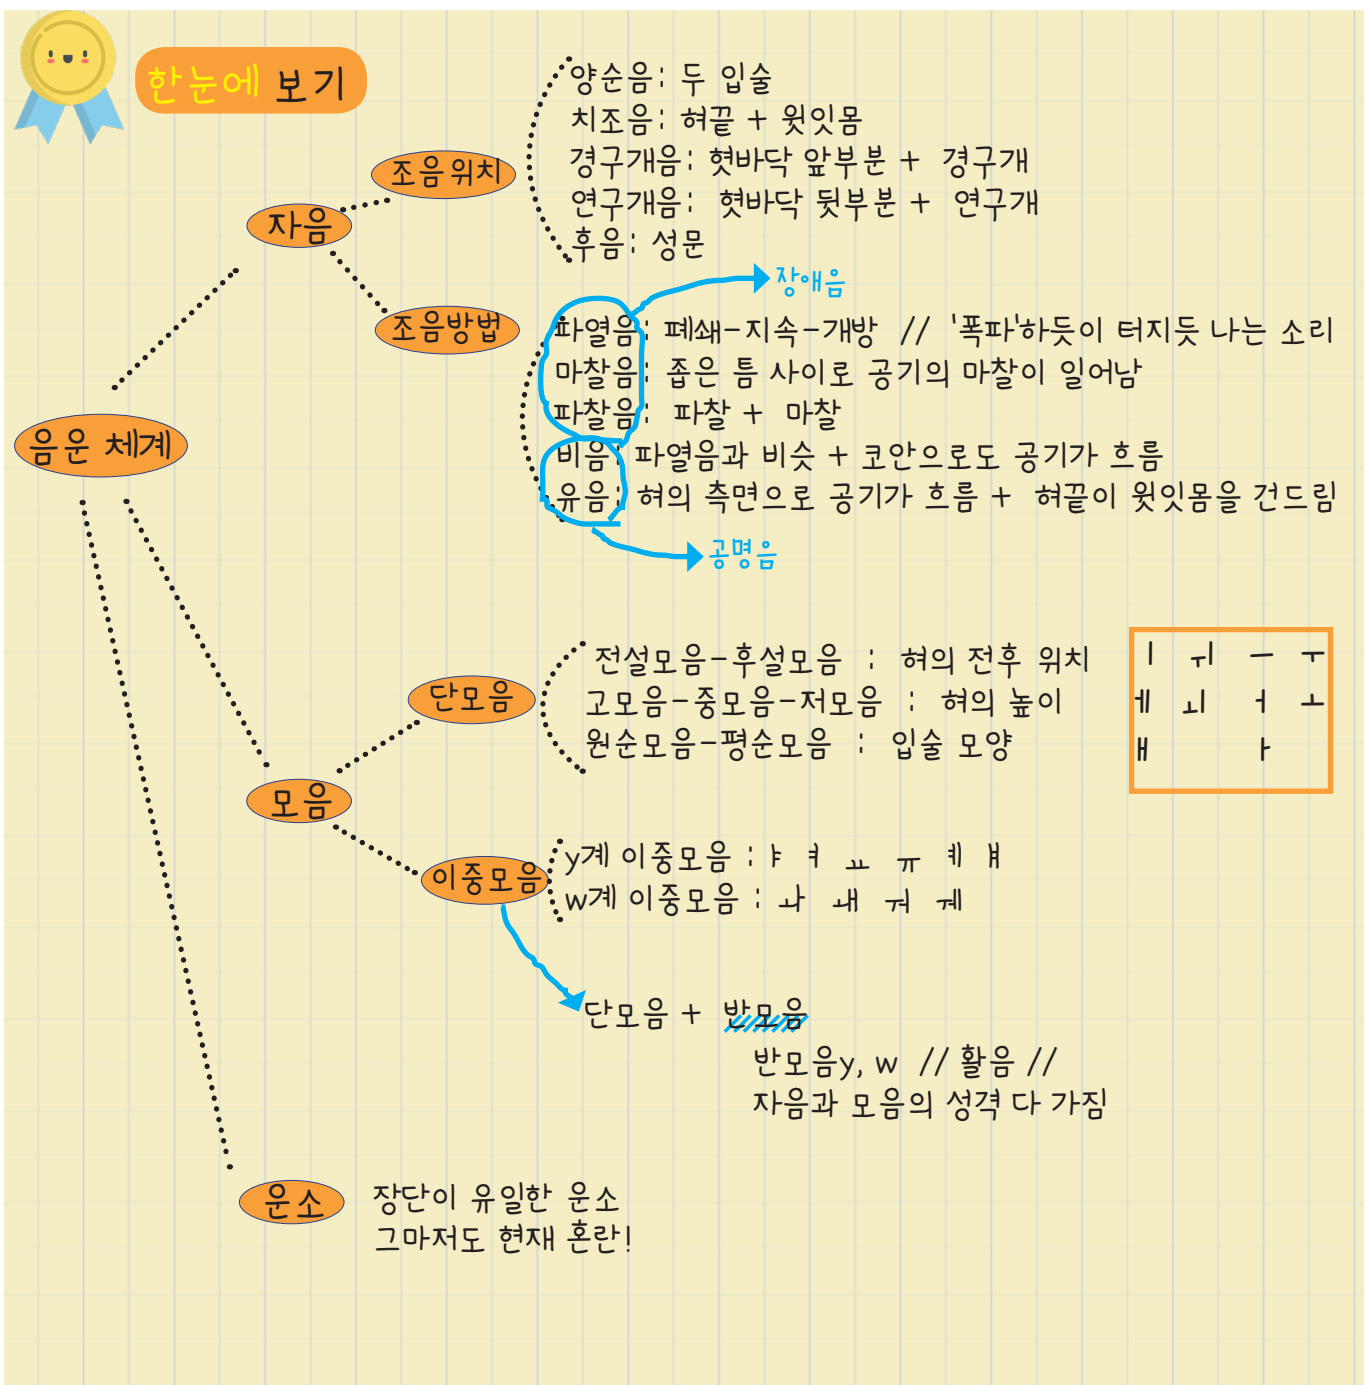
한눈에 보기

음운 체계

자음

조음 위치

양순음: 두 입술
치조음: 혀끝 + 윗잇몸
경구개음: 혓바닥 앞부분 + 경구개
연구개음: 혓바닥 뒷부분 + 연구개
후음: 성문

조음방법

장애음

파열음: 폐쇄-지속-개방 // '폭파'하듯이 터지듯 나는 소리
마찰음: 좁은 틈 사이로 공기의 마찰이 일어남
파찰음: 파찰 + 마찰
비음: 파열음과 비슷 + 코안으로도 공기가 흐름
유음: 혀의 측면으로 공기가 흐름 + 혀끝이 윗잇몸을 건드림

공명음

모음

단모음

전설모음-후설모음 : 혀의 전후 위치
고모음-중모음-저모음 : 혀의 높이
원순모음-평순모음 : 입술 모양

| ㅣ | ㅟ | ㅡ | ㅜ |
|---|---|---|---|
| ㅔ | ㅚ | ㅓ | ㅗ |
| ㅐ | | ㅏ | |

이중모음

y계 이중모음 : ㅑ ㅕ ㅛ ㅠ ㅖ ㅒ
w계 이중모음 : ㅘ ㅙ ㅝ ㅞ

단모음 + 반모음
반모음y, w // 활음 //
자음과 모음의 성격 다 가짐

운소

장단이 유일한 운소
그마저도 현재 혼란!